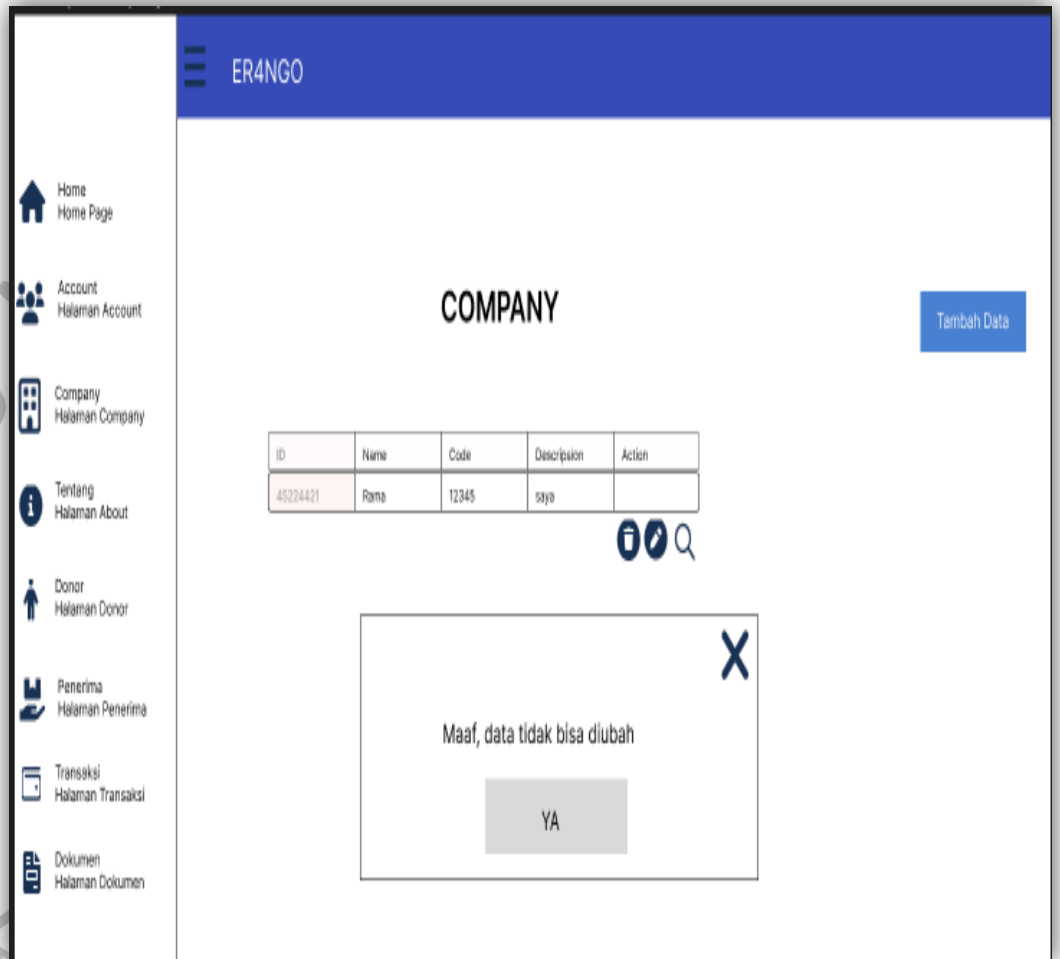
ER4NGO

Home
Home Page

Account
Halaman Account

Company
Halaman Company

Tentang
Halaman About

Donor
Halaman Donor

Penerima
Halaman Penerima

Transaksi
Halaman Transaksi

Dokumen
Halaman Dokumen

COMPANY

Tambah Data

| ID | Name | Code | Descripsion | Action |
|---|---|---|---|---|
| 45224421 | Rama | 12345 | saya | |

X

Maaf, data tidak bisa diubah

YA